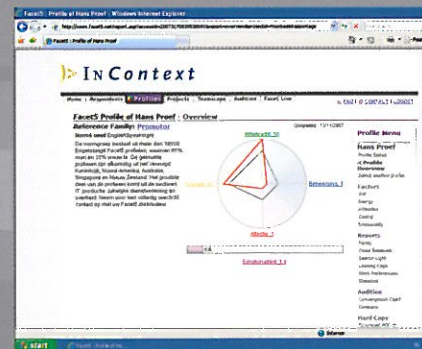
Facet5 : Profile of Hans Proef - Windows Internet Explorer

http://www.facet5.nl/

Facet5 : Profile of Hans Proef

InContext

Home | Assessments | Profiles | Projects | Teamscape | Audience | Facet5 Live

Facet5 Profile of Hans Proef : Overview

Reference Family: Promotor

Norm: used English/Nederlands

De normgroep bestaat uit meer dan 16000 Engelstalige Facet5 profielen, waarvan 80% man en 20% vrouw is. De gebruikte profielen zijn afkomstig uit het zakenleven. Australië, Noord-Amerika, Australië, Singapore en Nieuw-Zeeland. Het grootste deel van de profielen komt uit de sectoren IT, productie, juridische dienstverlening en overheid. Neem voor een volledig overzicht contact op met uw Facet5 distributeur.

(complete) 13/11/2007

Wilskracht_10

Energie_1

Betrokkenheid_1

Affectie_1

Emotionaliteit_1.2

Profile Menu

Hans Proef

Profile Settings

Profile Overview

Factors

Reports

Audition

Hard Copy

start

Internet